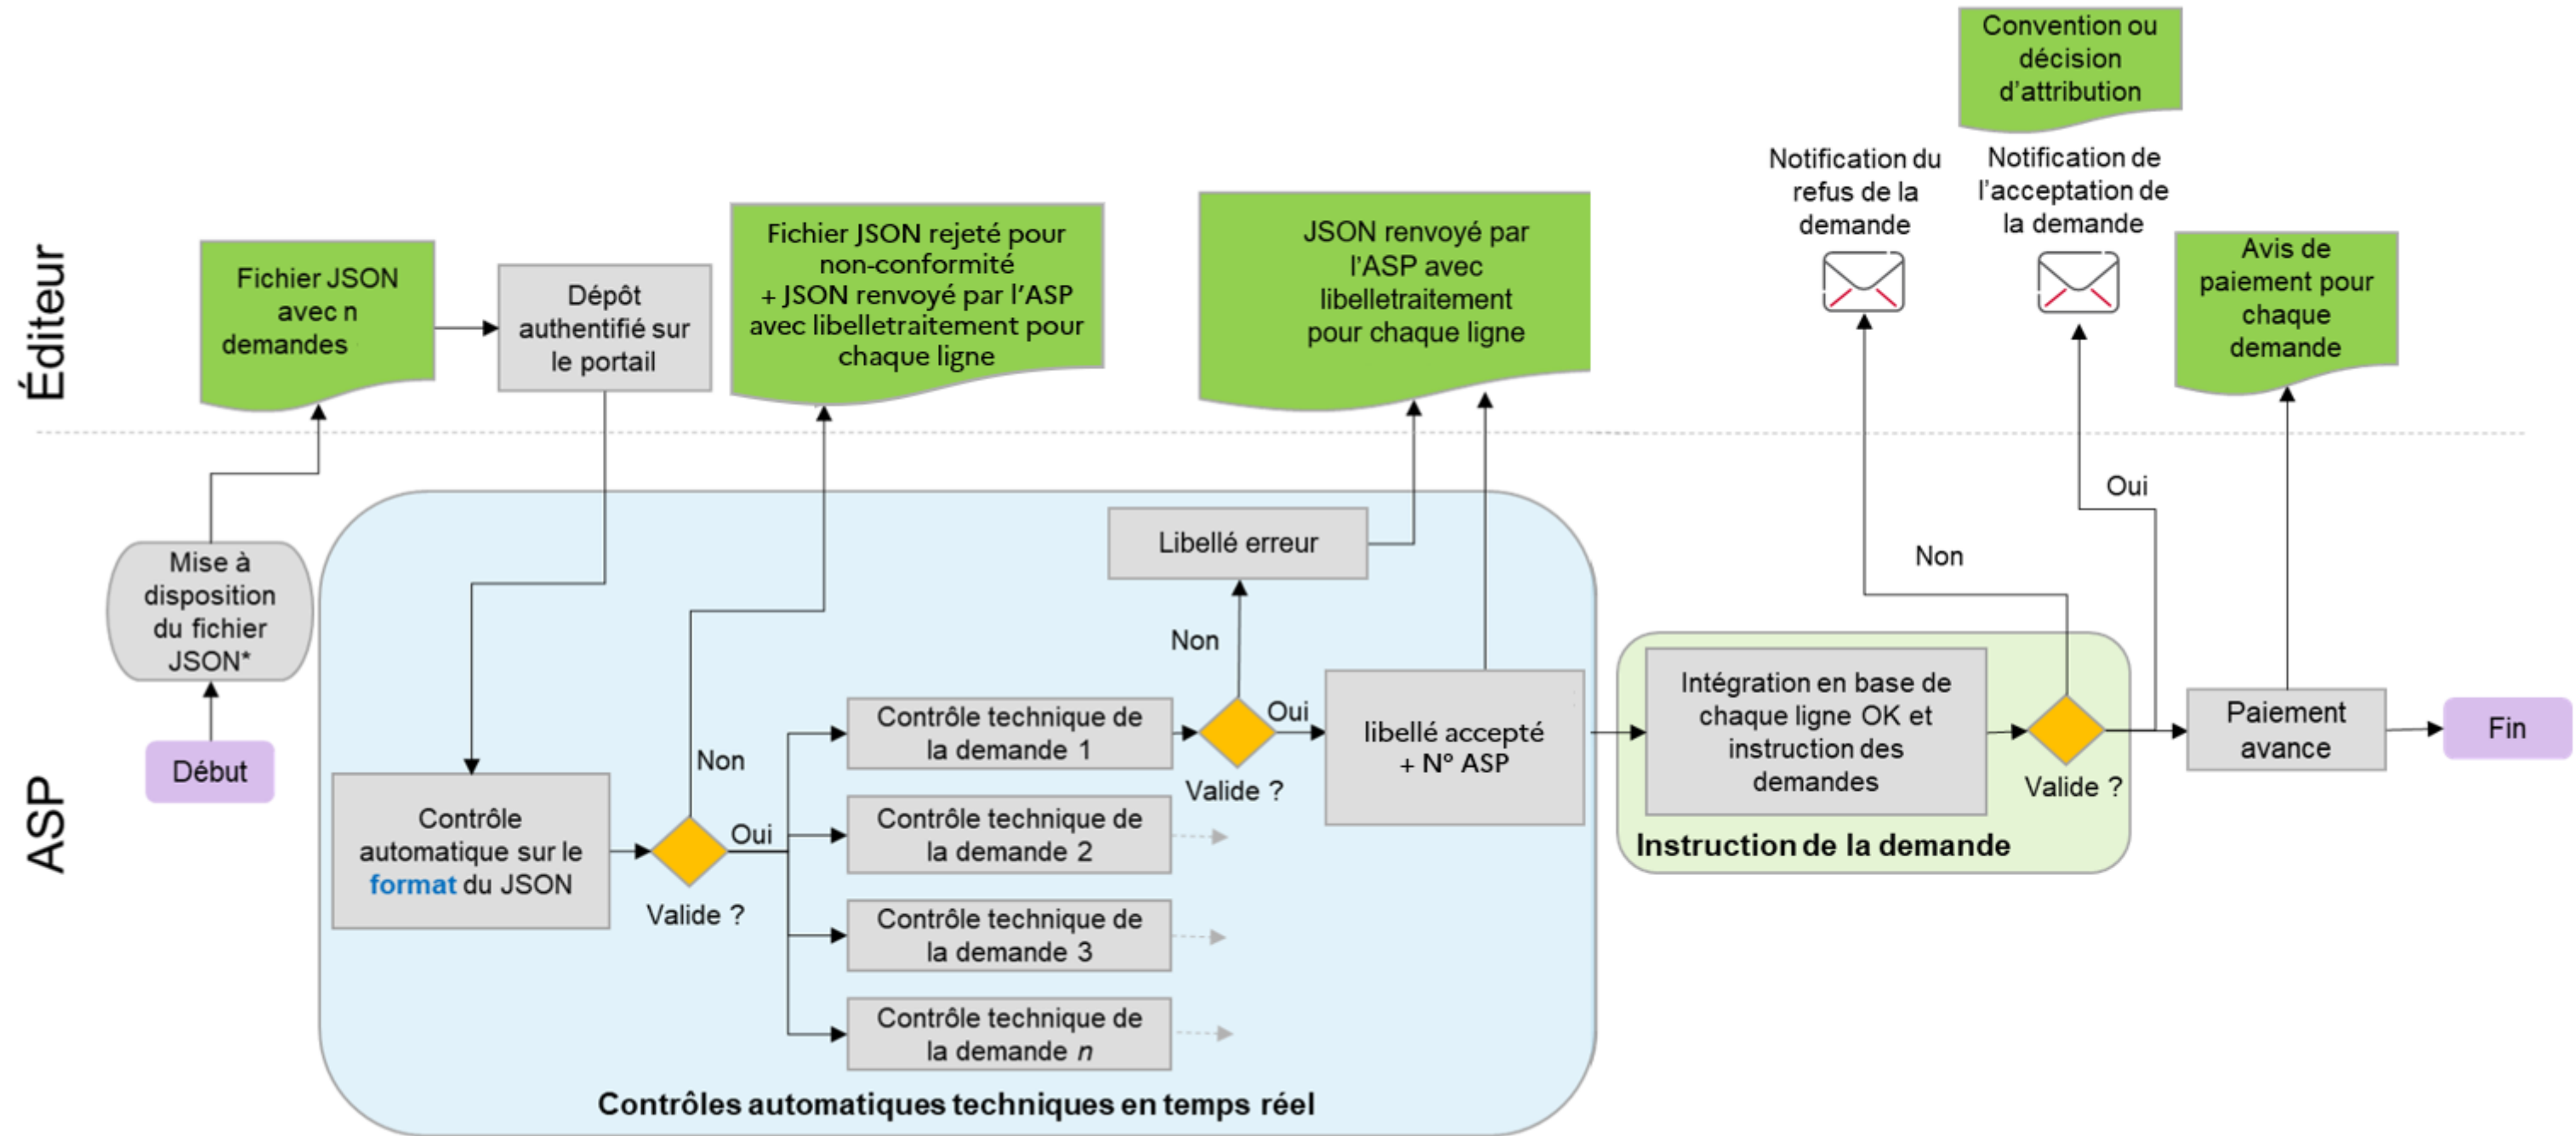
Éditeur

ASP

Convention ou décision d'attribution

Notification du refus de la demande

Notification de l'acceptation de la demande

Fichier JSON avec n demandes

Dépôt authentifié sur le portail

Fichier JSON rejeté pour non-conformité + JSON renvoyé par l'ASP avec libelletraitement pour chaque ligne

JSON renvoyé par l'ASP avec libelletraitement pour chaque ligne

Avis de paiement pour chaque demande

Oui

Non

Libellé erreur

Mise à disposition du fichier JSON*

Début

Non

Contrôle technique de la demande 1

Oui

Valide ?

libellé accepté + N° ASP

Intégration en base de chaque ligne OK et instruction des demandes

Valide ?

Paiement avance

Fin

Instruction de la demande

Non

Contrôle automatique sur le format du JSON

Oui

Valide ?

Contrôle technique de la demande 2

Contrôle technique de la demande 3

Contrôle technique de la demande $n$

Contrôles automatiques techniques en temps réel